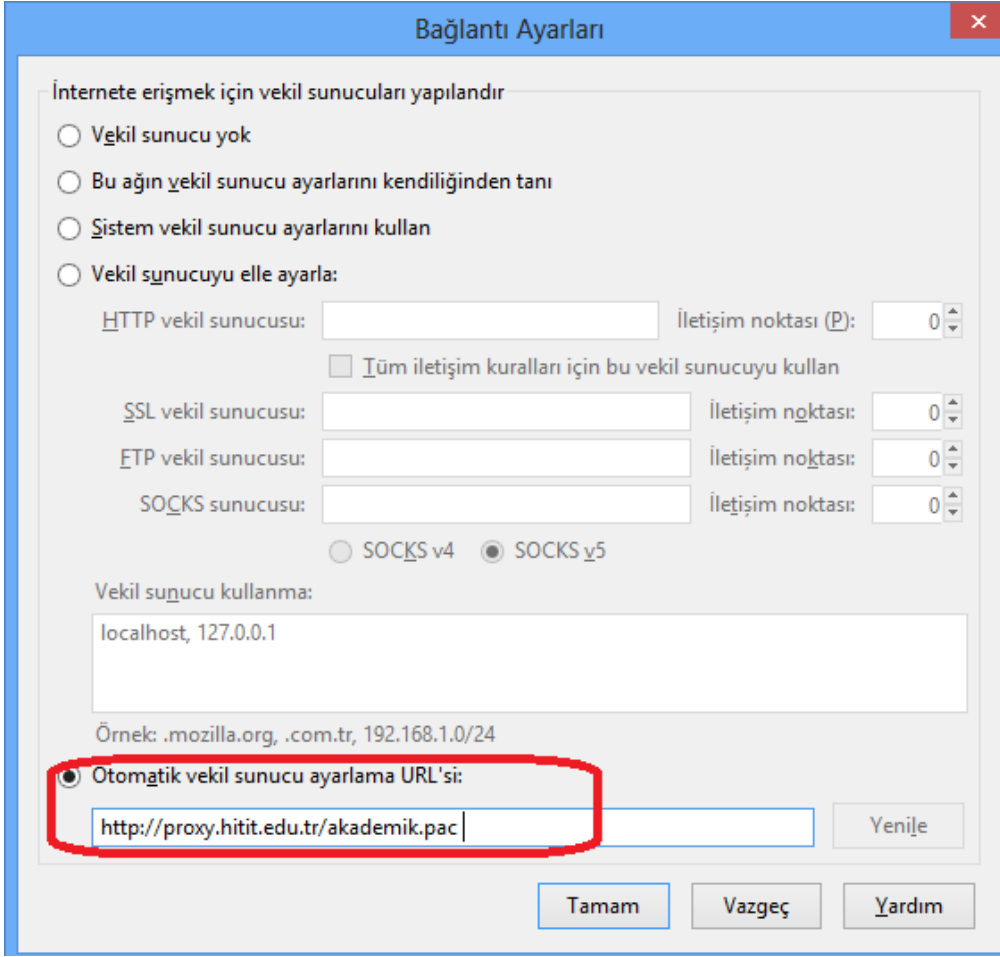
Bağlantı Ayarları

İnternete erişmek için vekil sunucuları yapılandır

Vekil sunucu yok

Bu ağın vekil sunucu ayarlarını kendiliğinden tanı

Sistem vekil sunucu ayarlarını kullan

Vekil sunucuyu elle ayarla:

HTTP vekil sunucusu: İletişim noktası (P): 0

Tüm iletişim kuralları için bu vekil sunucuyu kullan

SSL vekil sunucusu: İletişim noktası: 0

FTP vekil sunucusu: İletişim noktası: 0

SOCKS sunucusu: İletişim noktası: 0

SOCKS v4 SOCKS v5

Vekil sunucu kullanma:

localhost, 127.0.0.1

Örnek: .mozilla.org, .com.tr, 192.168.1.0/24

Otomatik vekil sunucu ayarlama URL'si:

http://proxy.hitit.edu.tr/akademik.pac

Yenile

Tamam Vazgeç Yardım